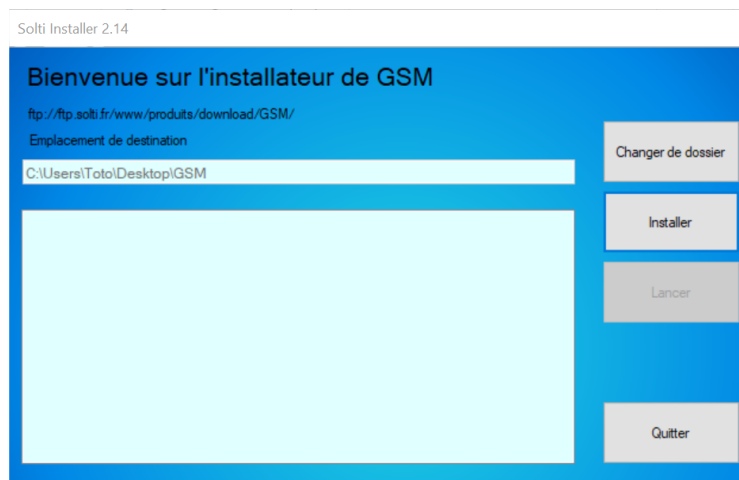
Solti Installer 2.14

Bienvenue sur l'installateur de GSM

ftp://ftp.solti.fr/www/produits/download/GSM/

Emplacement de destination

C:\Users\Toto\Desktop\GSM

Changer de dossier

Installer

Lancer

Quitter